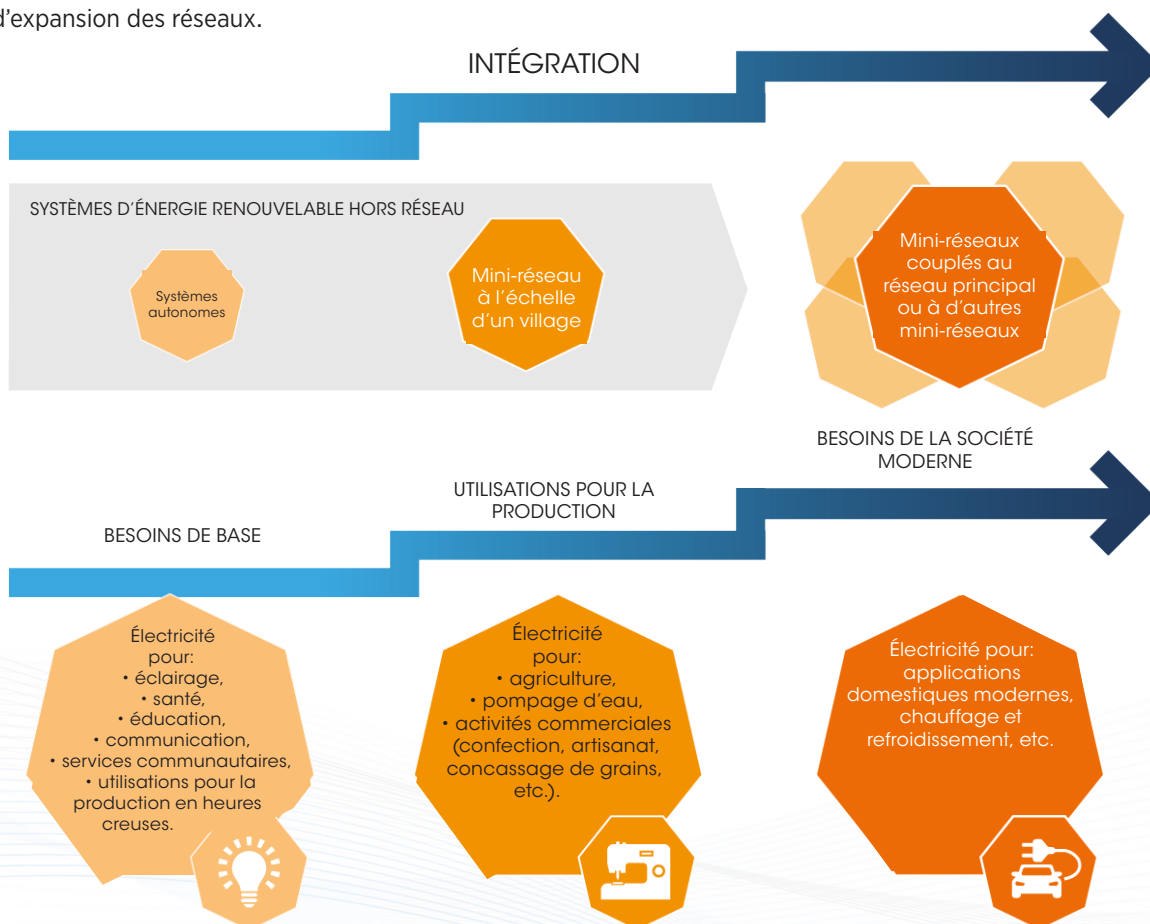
d'expansion des réseaux.

INTÉGRATION

SYSTÈMES D'ÉNERGIE RENOUVELABLE HORS RÉSEAU

Systèmes autonomes

Mini-réseau à l'échelle d'un village

Mini-réseaux couplés au réseau principal ou à d'autres mini-réseaux

BESOINS DE LA SOCIÉTÉ MODERNE

UTILISATIONS POUR LA PRODUCTION

BESOINS DE BASE

Électricité pour:
• éclairage,
• santé,
• éducation,
• communication,
• services communautaires,
• utilisations pour la production en heures creuses.

Électricité pour:
• agriculture,
• pompage d'eau,
• activités commerciales (confection, artisanat, concassage de grains, etc.).

Électricité pour: applications domestiques modernes, chauffage et refroidissement, etc.